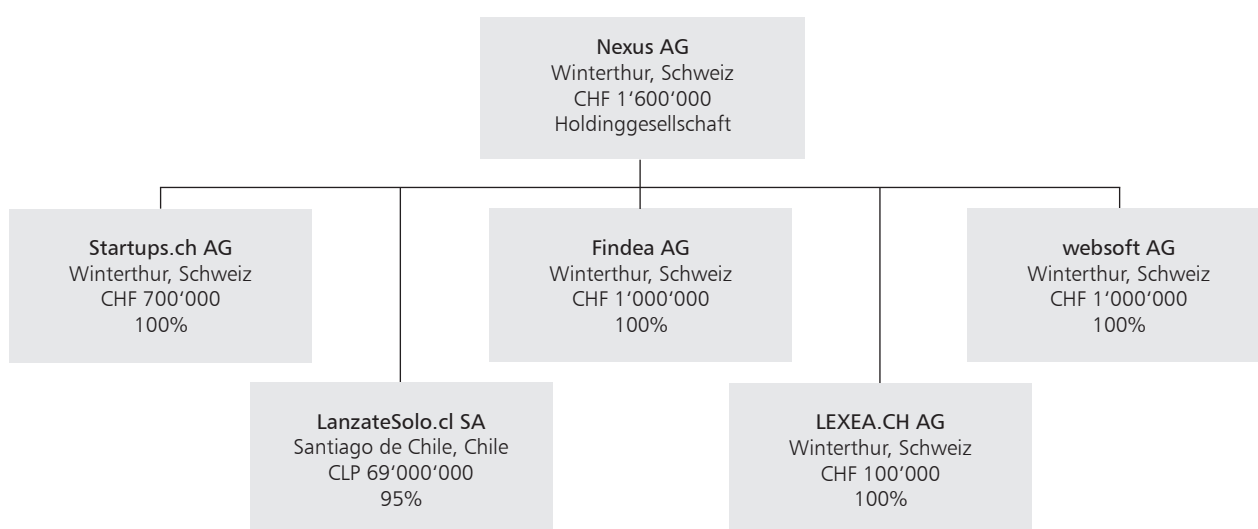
Nexus AG
Winterthur, Schweiz
CHF 1‘600‘000
Holdinggesellschaft

Startups.ch AG
Winterthur, Schweiz
CHF 700‘000
100%

LanzateSolo.cl SA
Santiago de Chile, Chile
CLP 69‘000‘000
95%

Findea AG
Winterthur, Schweiz
CHF 1‘000‘000
100%

LEXEA.CH AG
Winterthur, Schweiz
CHF 100‘000
100%

websoft AG
Winterthur, Schweiz
CHF 1‘000‘000
100%